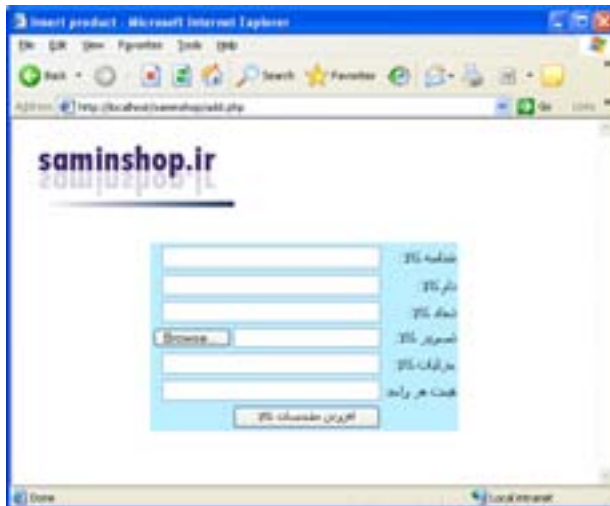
Insert product - Microsoft Internet Explorer

File Edit View Favorites Tools Help

Back Search Favorites

Address http://localhost/saminshop/add.php Go Links

saminshop.ir

شناسه کالا

نام کالا

تعداد کالا

Browse... تصویر کالا

جزئیات کالا

قیمت هر واحد

افزودن مشخصات کالا

Done Local intranet